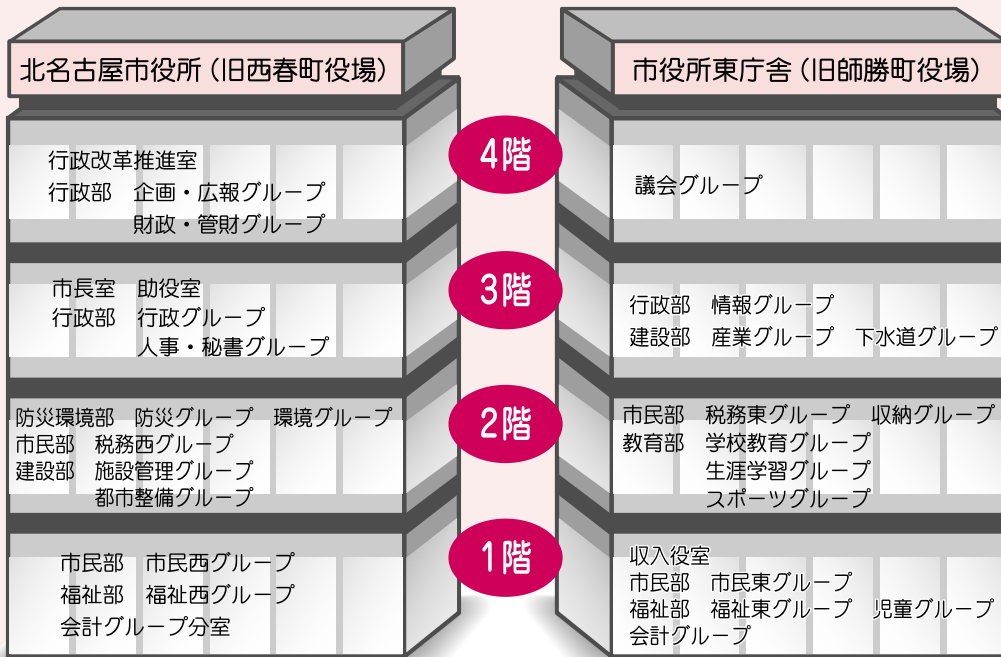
北名古屋市役所（旧西春町役場）

行政改革推進室
行政部　企画・広報グループ
財政・管財グループ

市長室　助役室
行政部　行政グループ
人事・秘書グループ

防災環境部　防災グループ　環境グループ
市民部　税務西グループ
建設部　施設管理グループ
都市整備グループ

市民部　市民西グループ
福祉部　福祉西グループ
会計グループ分室

4階

3階

2階

1階

市役所東庁舎（旧師勝町役場）

議会グループ

行政部　情報グループ
建設部　産業グループ　下水道グループ

市民部　税務東グループ　収納グループ
教育部　学校教育グループ
生涯学習グループ
スポーツグループ

収入役室
市民部　市民東グループ
福祉部　福祉東グループ　児童グループ
会計グループ